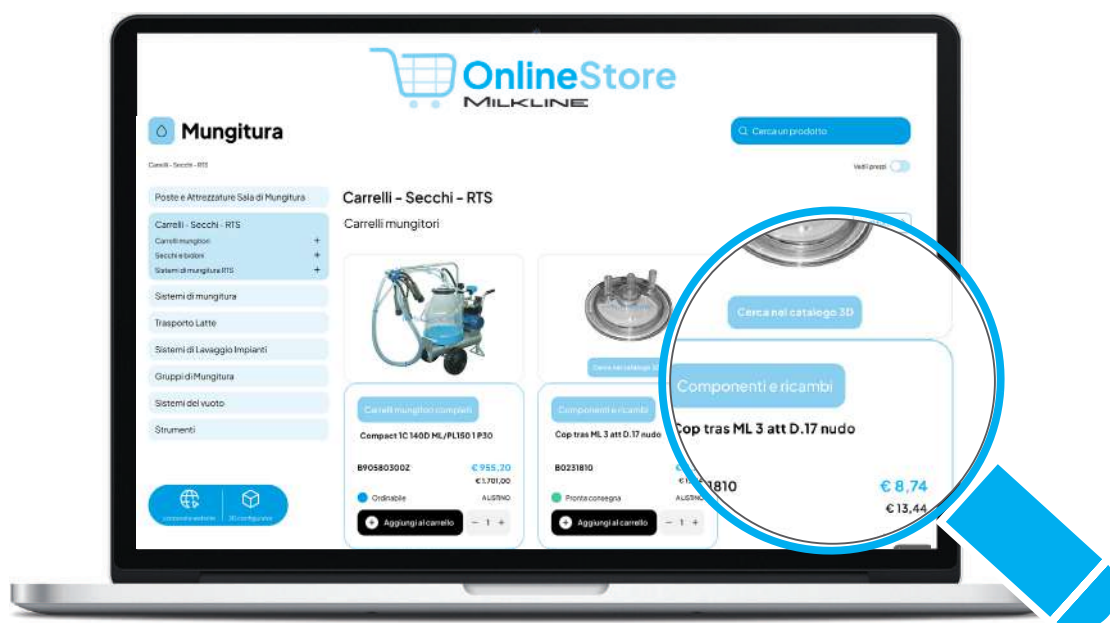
OnlineStore
MILKLINE

Mungitura

Cerca un prodotto

Carrelli - Secchi - RTS

Vedi prezzi

Poste e Attrezzature Sala di Mungitura

Carrelli - Secchi - RTS
Carrelli mungitori +
Secchi e bidoni +
Sistemi di mungitura RTS +

Sistemi di mungitura

Trasporto Latte

Sistemi di Lavaggio Impianti

Gruppi di Mungitura

Sistemi del vuoto

Strumenti

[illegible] website
3D configurator

Carrelli - Secchi - RTS

Carrelli mungitori

Carrelli mungitori completi

Compact 1C 140D ML/PL150 1 P30

B905803002

€ 955,20

€ 1.701,00

Ordinabile

LISTINO

Aggiungi al carrello

1

Cerca nel catalogo 3D

Componenti e ricambi

Cop tras ML 3 att D.17 nudo

B0231810

Pronta consegna

LISTINO

Aggiungi al carrello

1

Cerca nel catalogo 3D

Componenti e ricambi

Cop tras ML 3 att D.17 nudo

1810

€ 8,74

€ 13,44